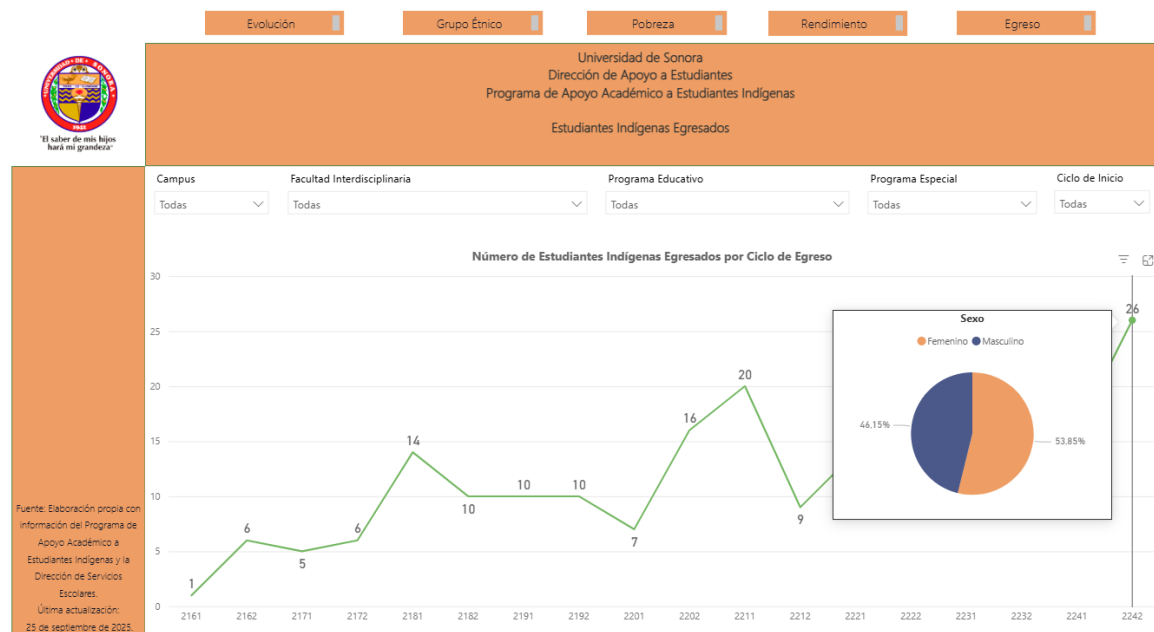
Evolución | Grupo Étnico | Pobreza | Rendimiento | Egreso

UNIVERSIDAD DE SONORA
1942
"El saber de mis hijos hará mi grandeza"

Universidad de Sonora
Dirección de Apoyo a Estudiantes
Programa de Apoyo Académico a Estudiantes Indígenas

Estudiantes Indígenas Egresados

Campus
Todas

Facultad Interdisciplinaria
Todas

Programa Educativo
Todas

Programa Especial
Todas

Ciclo de Inicio
Todas

Número de Estudiantes Indígenas Egresados por Ciclo de Egreso

30
25
20
15
10
5
0

1
6
5
6
14
10
10
10
7
16
20
9
26

2161 2162 2171 2172 2181 2182 2191 2192 2201 2202 2211 2212 2221 2222 2231 2232 2241 2242

Sexo
Femenino Masculino
46,15%
53,85%

Fuente: Elaboración propia con información del Programa de Apoyo Académico a Estudiantes Indígenas y la Dirección de Servicios Escolares.
Última actualización:
25 de septiembre de 2025.